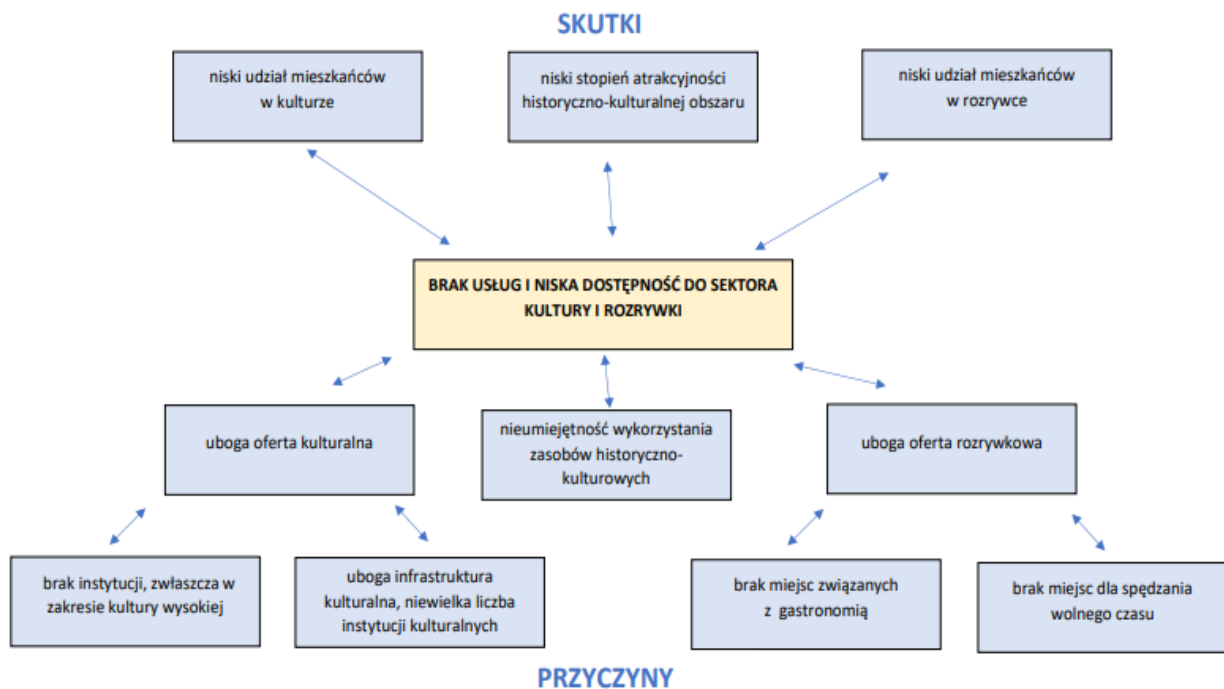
SKUTKI

niski udział mieszkańców w kulturze

niski stopień atrakcyjności historyczno-kulturalnej obszaru

niski udział mieszkańców w rozrywce

BRAK USŁUG I NISKA DOSTĘPNOŚĆ DO SEKTORA KULTURY I ROZRYWKI

uboga oferta kulturalna

nieumiejętność wykorzystania zasobów historyczno-kulturowych

uboga oferta rozrywkowa

brak instytucji, zwłaszcza w zakresie kultury wysokiej

uboga infrastruktura kulturalna, niewielka liczba instytucji kulturalnych

brak miejsc związanych z gastronomią

brak miejsc dla spędzania wolnego czasu

PRZYCZYNY